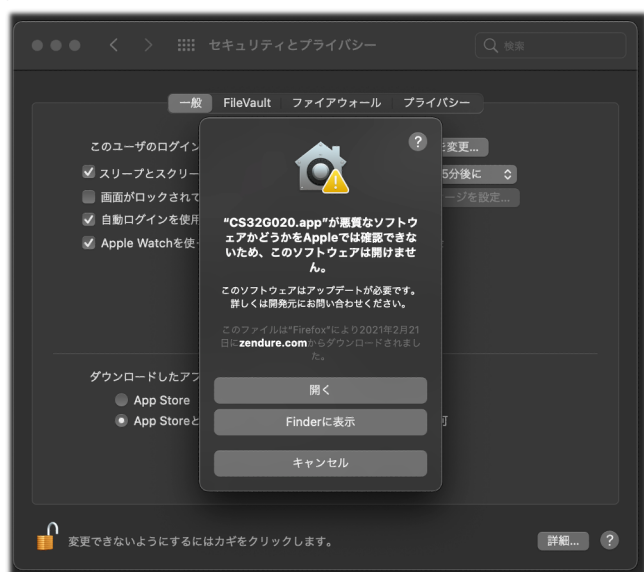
セキュリティとプライバシー

検索

一般 FileVault ファイアウォール プライバシー

このユーザのログイン

変更...

スリープとスクリー

5分後に

画面がロックされて

ージを設定...

自動ログインを使用

Apple Watchを使

?

"CS32G020.app"が悪質なソフトウェアかどうかをAppleでは確認できないため、このソフトウェアは開けません。

このソフトウェアはアップデートが必要です。詳しくは開発元にお問い合わせください。

このファイルは"Firefox"により2021年2月21日にzendure.comからダウンロードされました。

開く

Finderに表示

キャンセル

ダウンロードしたアプ

App Store

App Storeと

可

変更できないようにするにはカギをクリックします。

詳細...

?